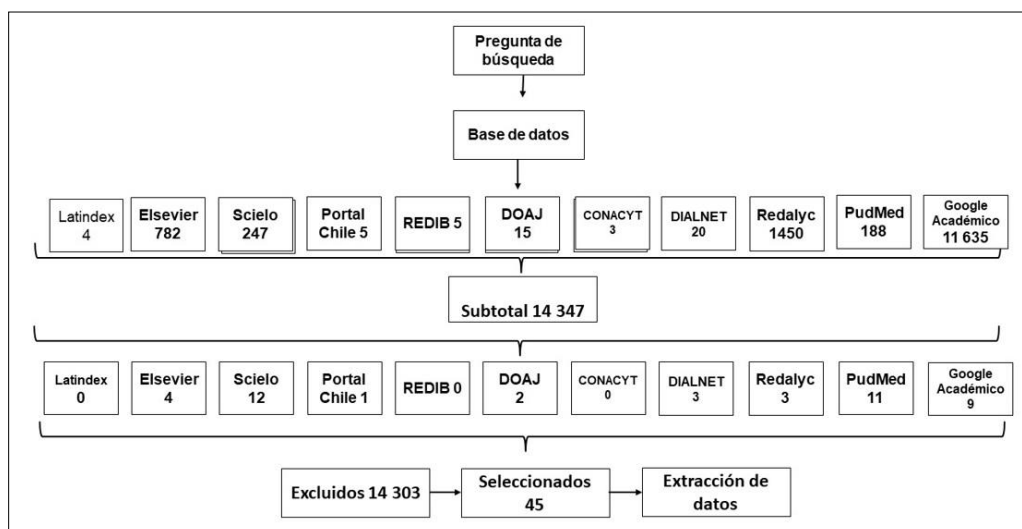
Pregunta de búsqueda

Base de datos

Latindex 4

Elsevier 782

Scielo 247

Portal Chile 5

REDIB 5

DOAJ 15

CONACYT 3

DIALNET 20

Redalyc 1450

PudMed 188

Google Académico 11 635

Subtotal 14 347

Latindex 0

Elsevier 4

Scielo 12

Portal Chile 1

REDIB 0

DOAJ 2

CONACYT 0

DIALNET 3

Redalyc 3

PudMed 11

Google Académico 9

Excluidos 14 303

Seleccionados 45

Extracción de datos